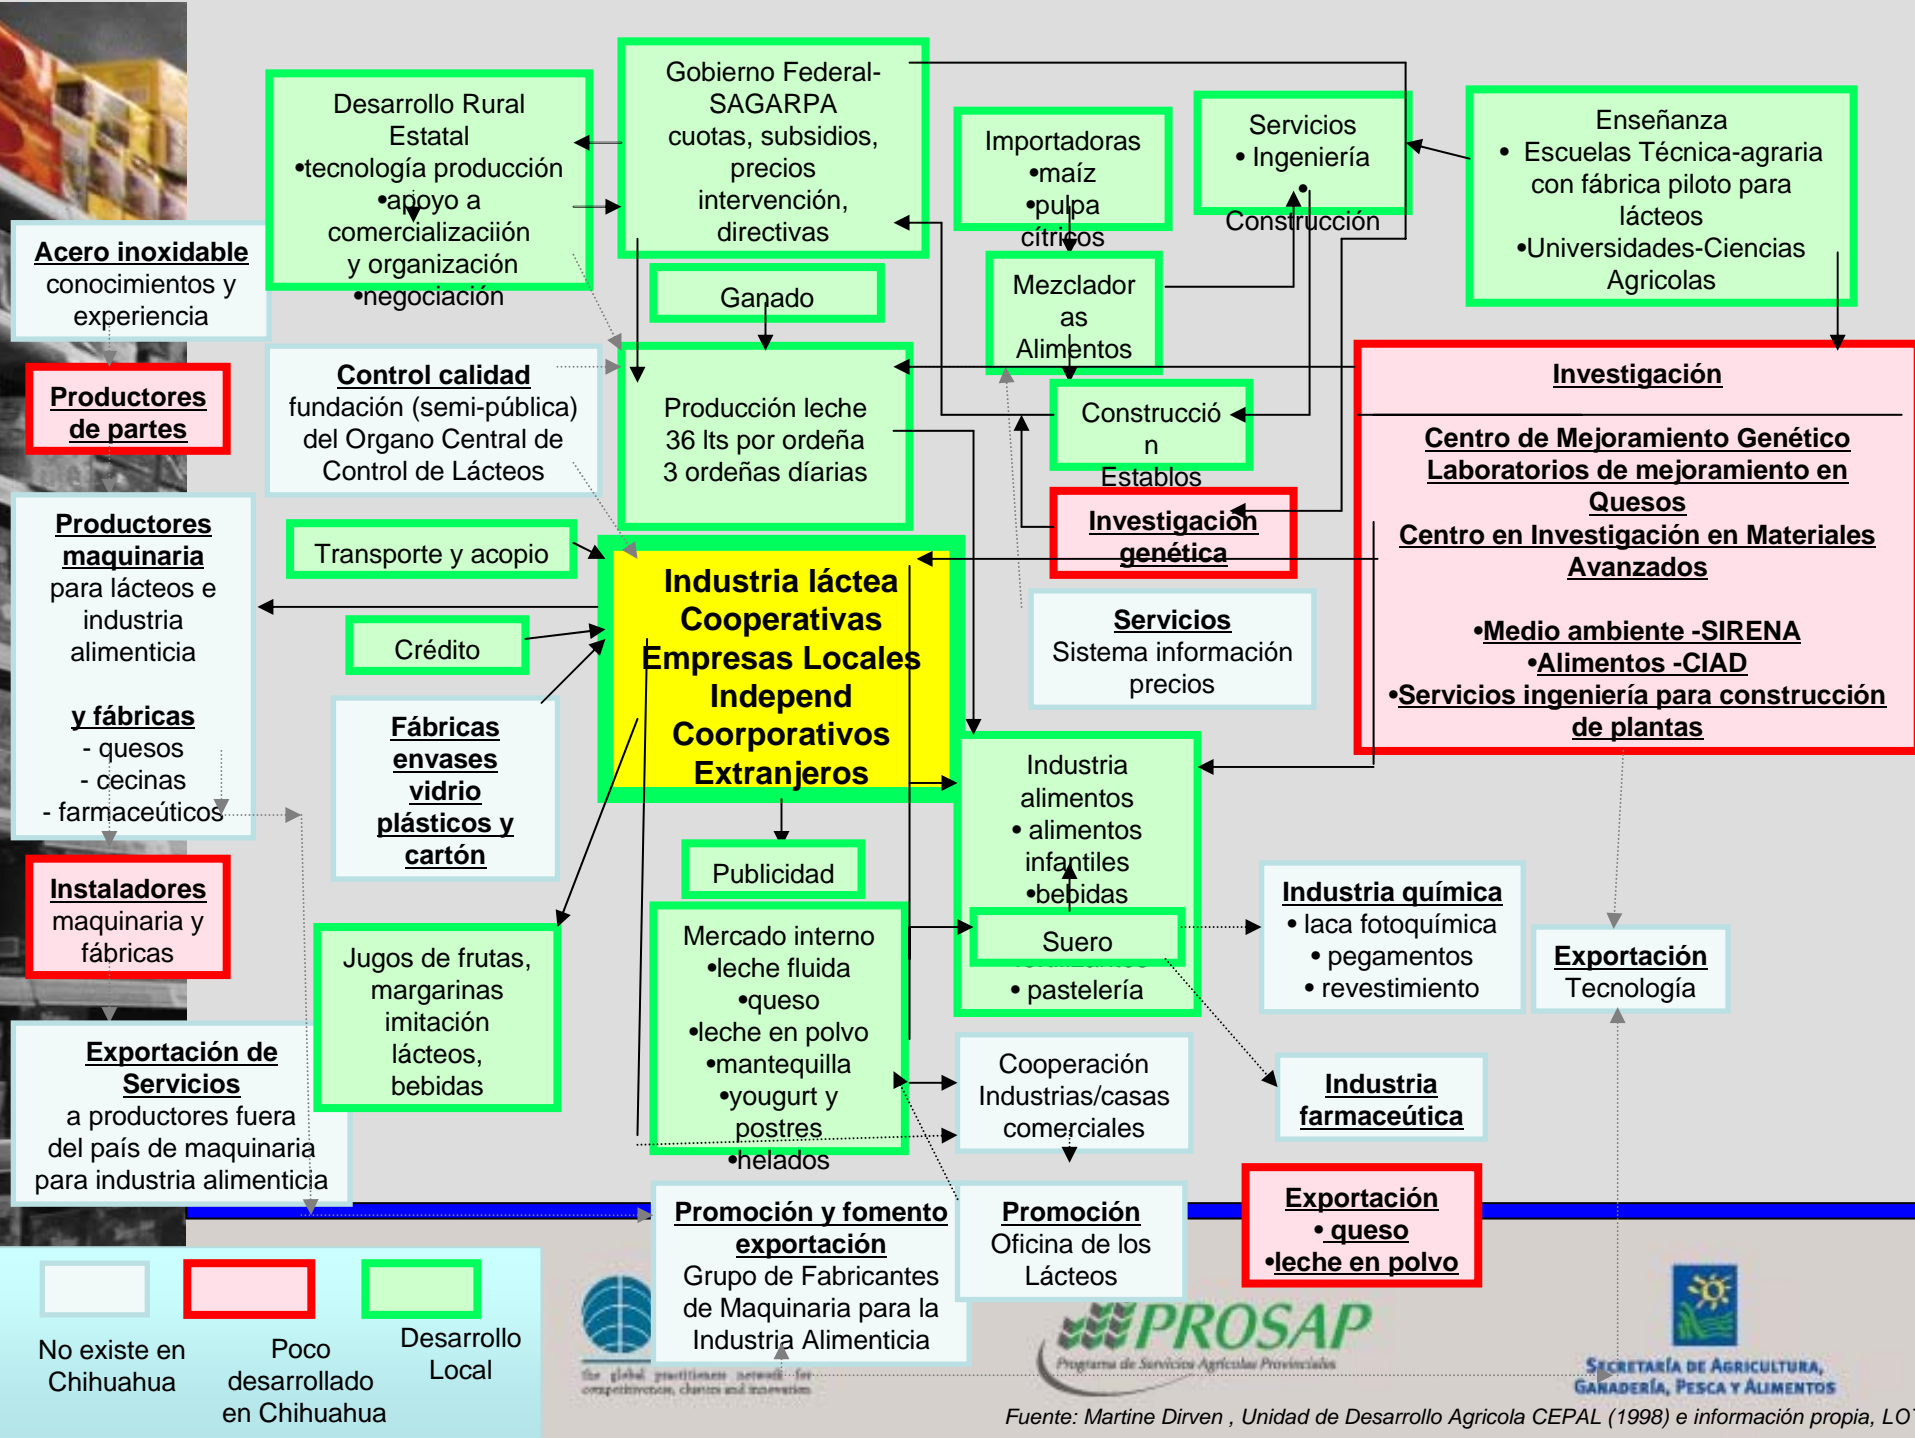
Gobierno Federal-SAGARPA
cuotas, subsidios, precios intervención, directivas

Desarrollo Rural Estatal
•tecnología producción
•apoyo a comercializaciión y organización
•negociación

Importadoras
•maíz
•pulpa cítricos

Servicios
• Ingeniería
• Construcción

Enseñanza
• Escuelas Técnica-agraria con fábrica piloto para lácteos
•Universidades-Ciencias Agricolas

Acero inoxidable
conocimientos y experiencia

Ganado

Mezcladoras Alimentos

Productores de partes

Control calidad
fundación (semi-pública) del Organo Central de Control de Lácteos

Producción leche
36 lts por ordeña
3 ordeñas diarias

Construcción Establos

Investigación

Centro de Mejoramiento Genético
Laboratorios de mejoramiento en Quesos
Centro en Investigación en Materiales Avanzados

•Medio ambiente -SIRENA
•Alimentos -CIAD
•Servicios ingeniería para construcción de plantas

Investigación genética

Productores maquinaria
para lácteos e industria alimenticia

y fábricas
- quesos
- cecinas
- farmaceúticos

Transporte y acopio

Industria láctea
Cooperativas
Empresas Locales
Independ
Coorporativos
Extranjeros

Crédito

Servicios
Sistema información precios

Fábricas envases vidrio plásticos y cartón

Industria alimentos
• alimentos infantiles
•bebidas

Suero

• pastelería

Instaladores
maquinaria y fábricas

Publicidad

Industria química
• laca fotoquímica
• pegamentos
• revestimiento

Exportación
Tecnología

Jugos de frutas, margarinas imitación lácteos, bebidas

Mercado interno
•leche fluida
•queso
•leche en polvo
•mantequilla
•yougurt y postres
•helados

Cooperación Industrias/casas comerciales

Industria farmaceútica

Exportación de Servicios
a productores fuera del país de maquinaria para industria alimenticia

Promoción y fomento exportación
Grupo de Fabricantes de Maquinaria para la Industria Alimenticia

Promoción
Oficina de los Lácteos

Exportación
• queso
•leche en polvo

No existe en Chihuahua

Poco desarrollado en Chihuahua

Desarrollo Local

the global practitioner network for competitiveness, clusters and innovation

PROSAP
Programa de Servicios Agrícolas Provinciales

Secretaría de Agricultura, Ganadería, Pesca y Alimentos

Fuente: Martine Dirven , Unidad de Desarrollo Agricola CEPAL (1998) e información propia, LO